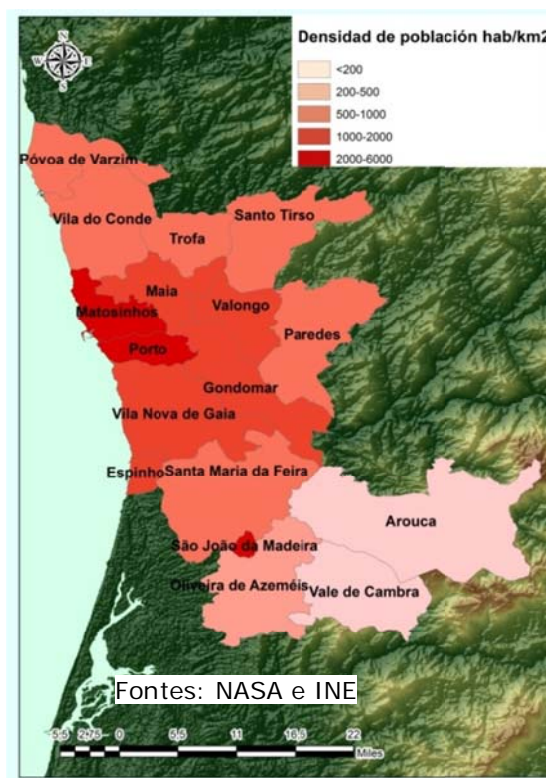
N
W E
S

Densidad de población hab/km2
<200
200-500
500-1000
1000-2000
2000-6000

Póvoa de Varzim
Vila do Conde
Santo Tirso
Trofa
Maia
Matosinhos
Valongo
Paredes
Porto
Gondomar
Vila Nova de Gaia
Espinho
Santa Maria da Feira
Arouca
São João da Madeira
Oliveira de Azeméis
Vale de Cambra

Fontes: NASA e INE

5,5 2,75 0 5,5 11 16,5 22
Miles